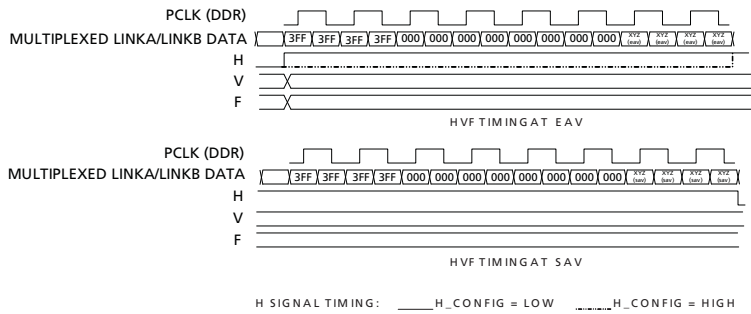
PCLK (DDR)
MULTIPLEXED LINKA/LINKB DATA
3FF 3FF 3FF 3FF 000 000 000 000 000 000 000 000 XYZ (eav) XYZ (eav) XYZ (eav) XYZ (eav)
H
V
F

HVF TIMINGAT EAV

PCLK (DDR)
MULTIPLEXED LINKA/LINKB DATA
3FF 3FF 3FF 3FF 000 000 000 000 000 000 000 000 XYZ (sav) XYZ (sav) XYZ (sav) XYZ (sav)
H
V
F

HVF TIMINGAT SAV

H SIGNAL TIMING: H_CONFIG = LOW H_CONFIG = HIGH